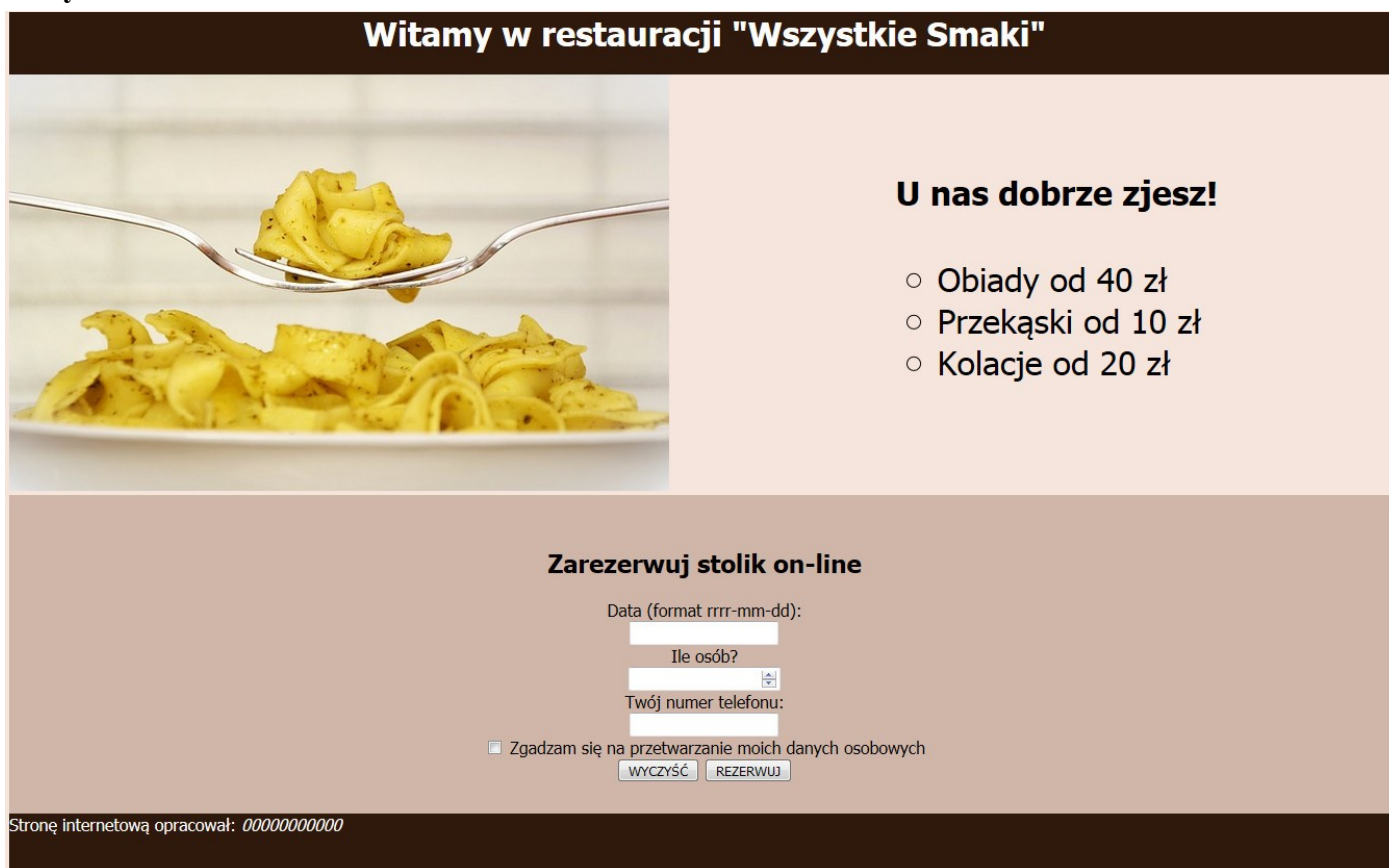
Witamy w restauracji "Wszystkie Smaki"

U nas dobrze zjesz!

○ Obiady od 40 zł
○ Przekąski od 10 zł
○ Kolacje od 20 zł

Zarezerwuj stolik on-line

Data (format rrrr-mm-dd):

Ile osób?

Twój numer telefonu:

Zgadzam się na przetwarzanie moich danych osobowych

WYCZYŚĆ REZERWUJ

Stronę internetową opracował: *00000000000*